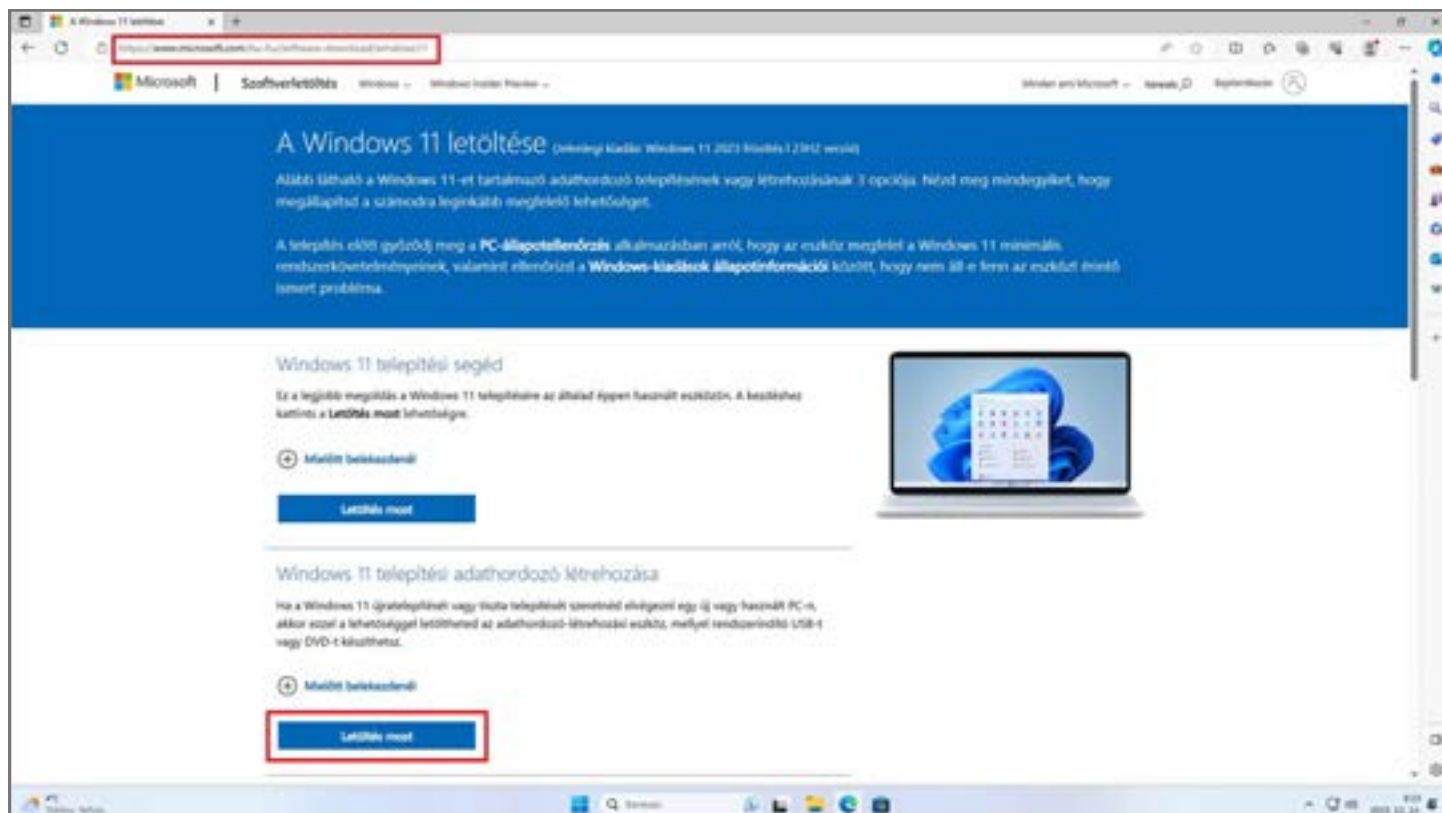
A Windows 11 letöltése

https://www.microsoft.com/hu-hu/software-download/windows11

Microsoft | Szoftverletöltés Windows Windows Insider Preview

Minden ami Microsoft Keresés Bejelentkezés

A Windows 11 letöltése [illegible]

Alább látható a Windows 11-et tartalmazó adathordozó telepítésének vagy létrehozásának 3 opciója. Nézd meg mindegyiket, hogy megállapítsd a számodra leginkább megfelelő lehetőséget.

A telepítés előtt győződj meg a PC-állapotellenőrzés alkalmazásban arról, hogy az eszköz megfelel a Windows 11 minimális rendszerkövetelményeinek, valamint ellenőrizd a Windows-kiadások állapotinformációi között, hogy nem áll-e fenn az eszközt érintő ismert probléma.

Windows 11 telepítési segéd

Ez a legjobb megoldás a Windows 11 telepítésére az általad éppen használt eszközön. A kezdéshez kattints a Letöltés most lehetőségre.

Mielőtt belekezdenél

Letöltés most

Windows 11 telepítési adathordozó létrehozása

Ha a Windows 11 újratelepítését vagy tiszta telepítését szeretnéd elvégezni egy új vagy használt PC-n, akkor ezzel a lehetőséggel letöltheted az adathordozó-létrehozási eszközt, mellyel rendszerindító USB-t vagy DVD-t készíthetsz.

Mielőtt belekezdenél

Letöltés most

Keresés